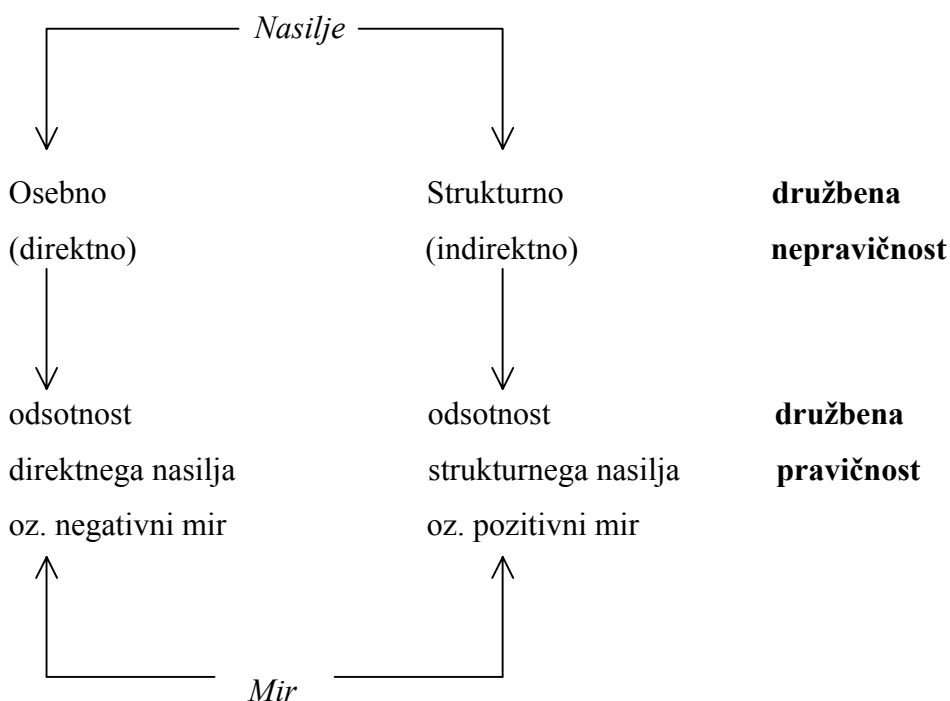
*Nasilje*

Osebno
(direktno)

Strukturno
(indirektno)

**družbena**
**nepravičnost**

odsotnost
direktnega nasilja
oz. negativni mir

odsotnost
strukturnega nasilja
oz. pozitivni mir

**družbena**
**pravičnost**

*Mir*